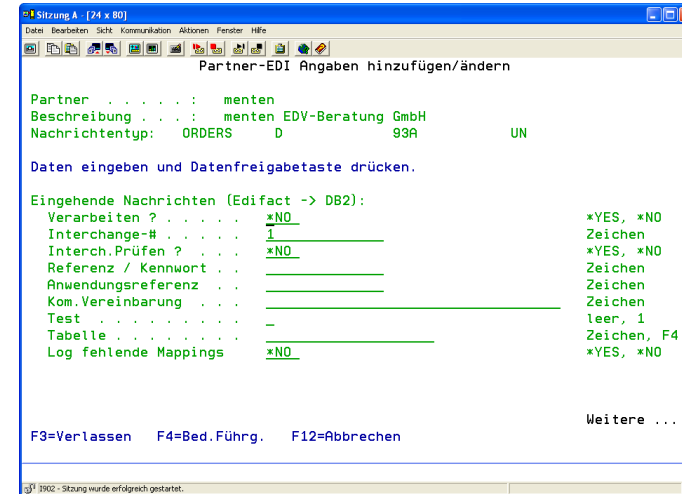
Sitzung A - [24 x 80]
Datei Bearbeiten Sicht Kommunikation Aktionen Fenster Hilfe

Partner-EDI Angaben hinzufügen/ändern

Partner . . . . . : menten
Beschreibung . . . : menten EDV-Beratung GmbH
Nachrichtentyp: ORDERS D 93A UN

Daten eingeben und Datenfreigabetaste drücken.

Eingehende Nachrichten (Edifact -> DB2):
Verarbeiten ? . . . . . *NO *YES, *NO
Interchange-# . . . . . 1 Zeichen
Interch.Prüfen ? . . . *NO *YES, *NO
Referenz / Kennwort . . Zeichen
Anwendungsreferenz . . Zeichen
Kom.Vereinbarung . . . Zeichen
Test . . . . . . . . . _ leer, 1
Tabelle . . . . . . . . Zeichen, F4
Log fehlende Mappings *NO *YES, *NO

Weitere ...
F3=Verlassen F4=Bed.Führg. F12=Abbrechen

I902 - Sitzung wurde erfolgreich gestartet.